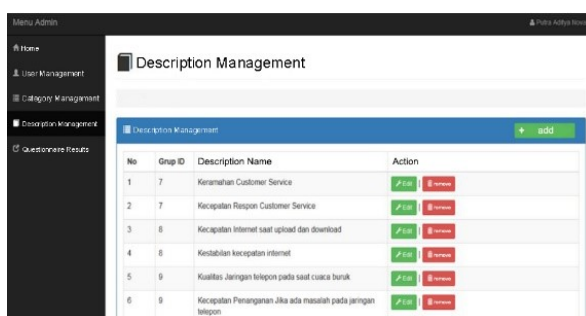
Menu Admin

Putra Aditya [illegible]

Home

User Management

Category Management

Description Management

Questionnaire Results

Description Management

Description Management

+ add

| No | Grup ID | Description Name | Action |
|---|---|---|---|
| 1 | 7 | Keramahan Customer Service | Edit remove |
| 2 | 7 | Kecepatan Respon Customer Service | Edit remove |
| 3 | 8 | Kecepatan internet saat upload dan download | Edit remove |
| 4 | 8 | Kestabilan kecepatan internet | Edit remove |
| 5 | 9 | Kualitas Jaringan telepon pada saat cuaca buruk | Edit remove |
| 6 | 9 | Kecepatan Penanganan Jika ada masalah pada jaringan telepon | Edit remove |